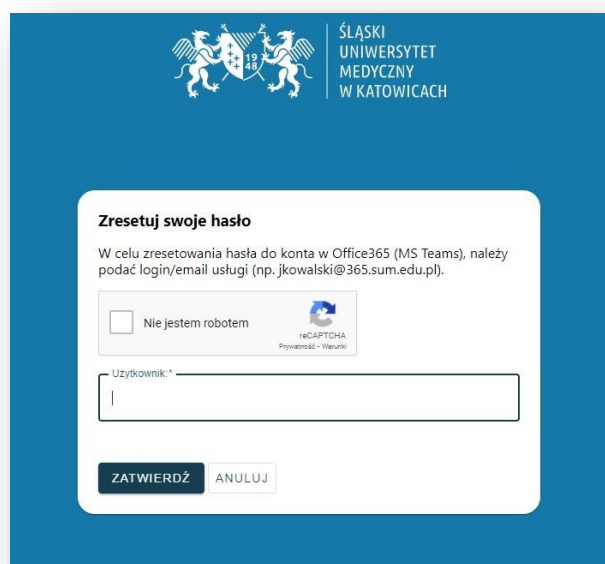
19
48

ŚLĄSKI
UNIWERSYTET
MEDYCZNY
W KATOWICACH

Zresetuj swoje hasło

W celu zresetowania hasła do konta w Office365 (MS Teams), należy podać login/email usługi (np. jkowalski@365.sum.edu.pl).

Nie jestem robotem

reCAPTCHA
Prywatność - Warunki

Użytkownik:*

ZATWIERDŹ ANULUJ